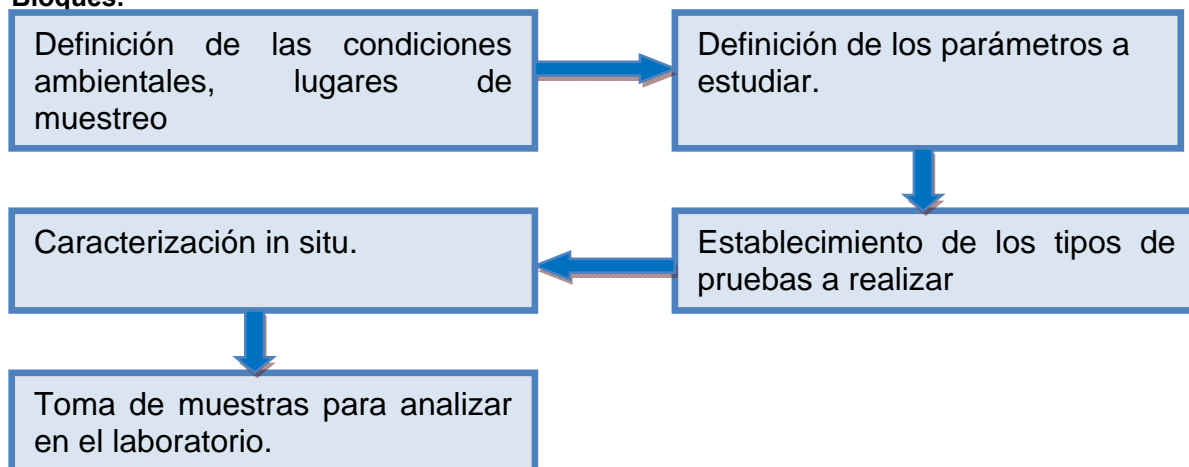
Bloques:

Definición de las condiciones ambientales, lugares de muestreo

Definición de los parámetros a estudiar.

Establecimiento de los tipos de pruebas a realizar

Caracterización in situ.

Toma de muestras para analizar en el laboratorio.